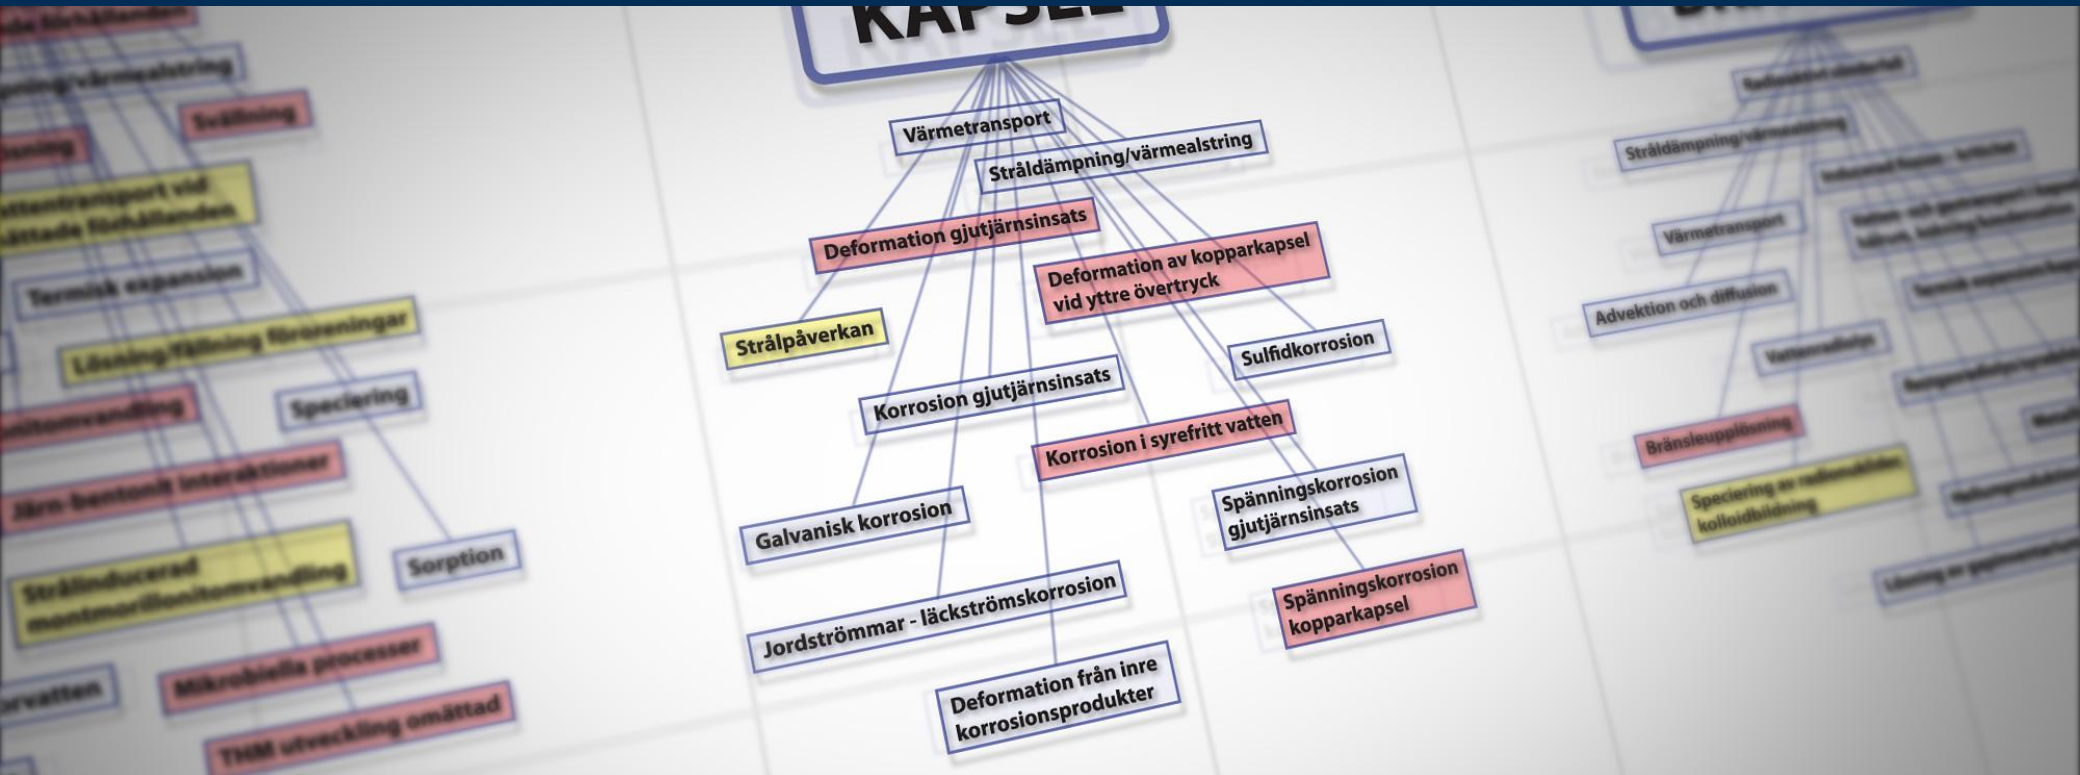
KAPSEL

Värmetransport

Stråldämpning/värmealstring

Deformation gjutjärnsinsats

Deformation av kopparkapsel vid yttre övertryck

Strålpåverkan

Sulfidkorrosion

Korrosion gjutjärnsinsats

Korrosion i syrefritt vatten

Galvanisk korrosion

Spänningskorrosion gjutjärnsinsats

Jordströmmar - läckströmskorrosion

Spänningskorrosion kopparkapsel

Deformation från inre korrosionsprodukter

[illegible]

Svällning

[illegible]ttentransport vid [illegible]ttade förhållanden

Termisk expansion

Lösning/fällning föroreningar

Speciering

Järn-bentonit interaktioner

Sorption

Strålinducerad montmorillonitomvandling

Mikrobiella processer

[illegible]rvatten

THM utveckling omättad

Stråldämpning/värmealstring

Värmetransport

Advektion och diffusion

Bränsleupplösning

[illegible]